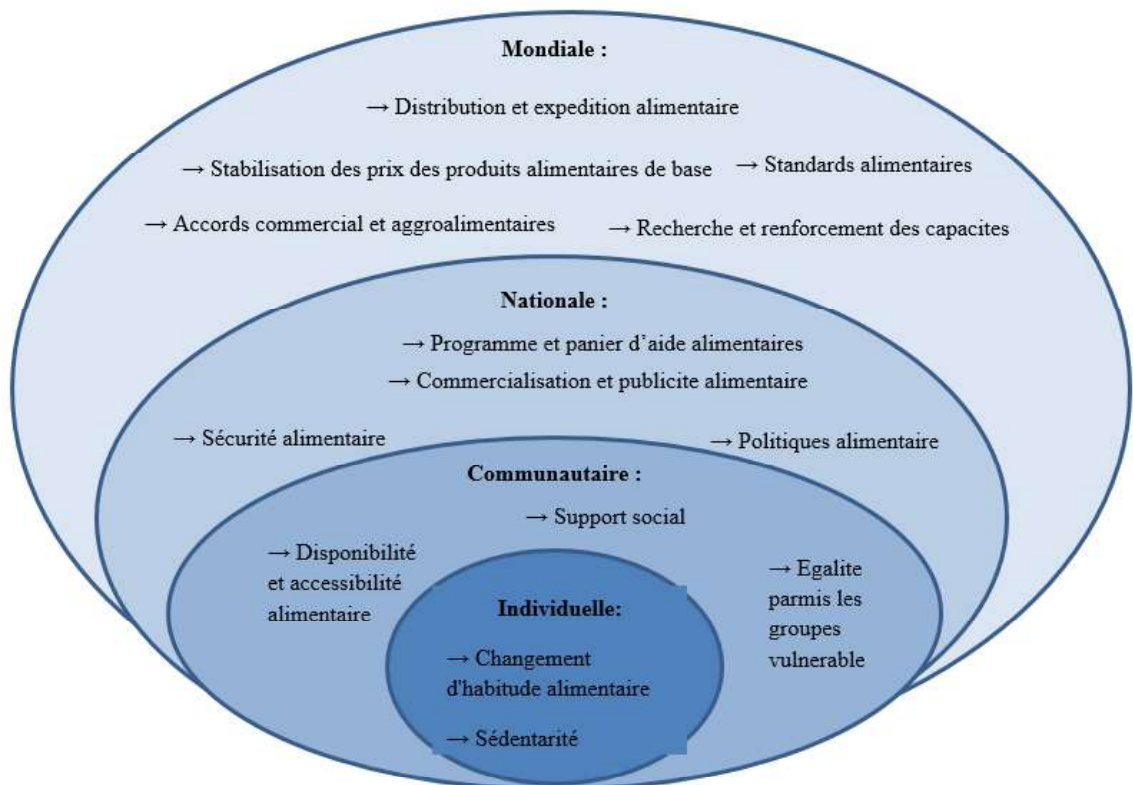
Mondiale :

→ Distribution et expedition alimentaire

→ Stabilisation des prix des produits alimentaires de base → Standards alimentaires

→ Accords commercial et aggroalimentaires → Recherche et renforcement des capacites

Nationale :

→ Programme et panier d'aide alimentaires

→ Commercialisation et publicite alimentaire

→ Sécurité alimentaire → Politiques alimentaire

Communautaire :

→ Support social

→ Disponibilité et accessibilité alimentaire

→ Egalite parmis les groupes vulnerable

Individuelle:

→ Changement d'habitude alimentaire

→ Sédentarité